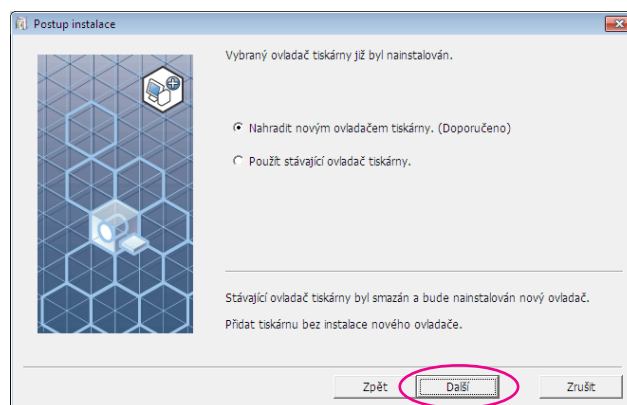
Postup instalace

Vybraný ovladač tiskárny již byl nainstalován.

Nahradit novým ovladačem tiskárny. (Doporučeno)

Použít stávající ovladač tiskárny.

Stávající ovladač tiskárny byl smazán a bude nainstalován nový ovladač.

Přidat tiskárnu bez instalace nového ovladače.

Zpět
Další
Zrušit